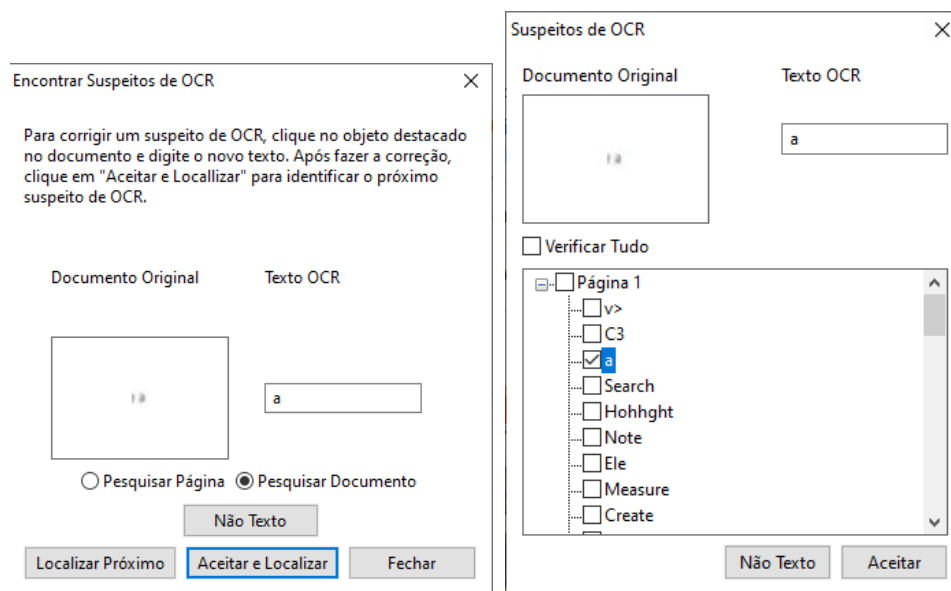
Encontrar Suspeitos de OCR

Para corrigir um suspeito de OCR, clique no objeto destacado no documento e digite o novo texto. Após fazer a correção, clique em "Aceitar e Locallizar" para identificar o próximo suspeito de OCR.

Documento Original

Texto OCR

a

Pesquisar Página

Pesquisar Documento

Não Texto

Localizar Próximo

Aceitar e Localizar

Fechar

Suspeitos de OCR

Documento Original

Texto OCR

a

Verificar Tudo

Página 1

v>

C3

a

Search

Hohhght

Note

Ele

Measure

Create

Não Texto

Aceitar